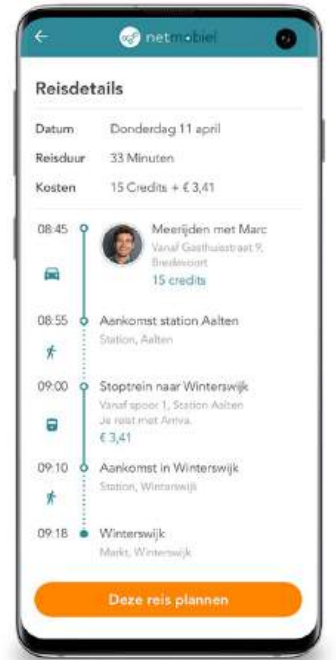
netmobiel

Reisdetails

Datum Donderdag 11 april
Reisduur 33 Minuten
Kosten 15 Credits + € 3,41

08:45 Meerijden met Marc
Vanaf Gasthuisstraat 9, Bredevoort
15 credits

08:55 Aankomst station Aalten
Station, Aalten

09:00 Stoptrein naar Winterswijk
Vanaf spoor 1, Station Aalten
Je reist met Arriva.
€ 3,41

09:10 Aankomst in Winterswijk
Station, Winterswijk

09:18 Winterswijk
Markt, Winterswijk

Deze reis plannen